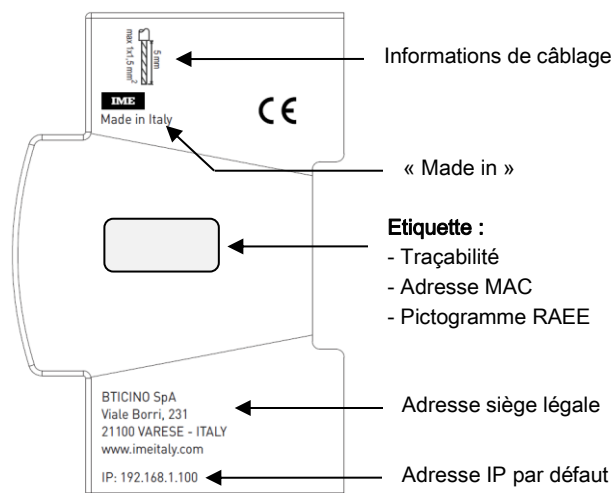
5 mm
max 1x1,5 mm²

IME
Made in Italy

CE

Informations de câblage

« Made in »

Etiquette :
- Traçabilité
- Adresse MAC
- Pictogramme RAEE

BTICINO SpA
Viale Borri, 231
21100 VARESE - ITALY
www.imeitaly.com

Adresse siège légale

IP: 192.168.1.100

Adresse IP par défaut